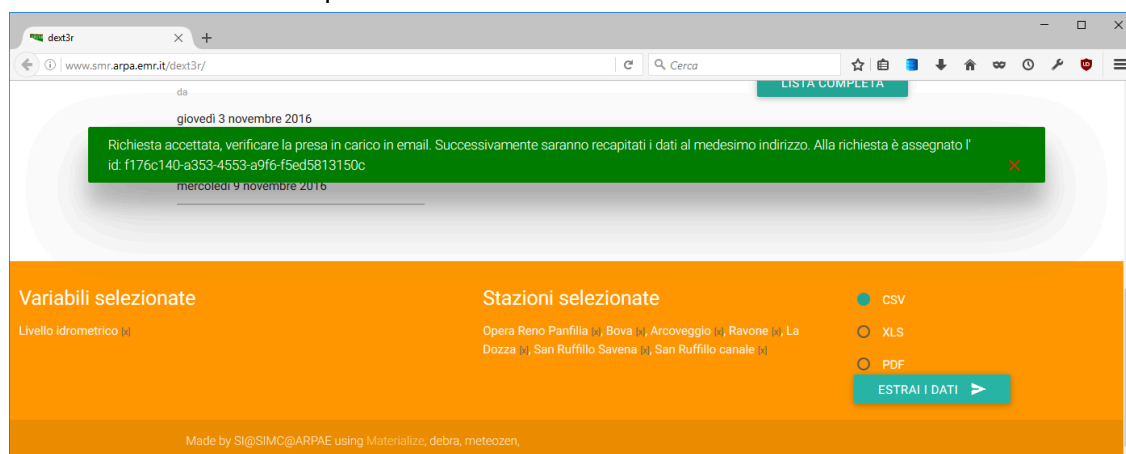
dext3r
www.smr.arpa.emr.it/dext3r/
Cerca

LISTA COMPLETA
da
giovedì 3 novembre 2016

Richiesta accettata, verificare la presa in carico in email. Successivamente saranno recapitati i dati al medesimo indirizzo. Alla richiesta è assegnato l' id: f176c140-a353-4553-a9f6-f5ed5813150c

mercoledì 9 novembre 2016

Variabili selezionate
Livello idrometrico [x]

Stazioni selezionate
Opera Reno Panfilia [x], Bova [x], Arcoveggio [x], Ravone [x], La Dozza [x], San Ruffillo Savena [x], San Ruffillo canale [x]

CSV
XLS
PDF
ESTRAI I DATI

Made by SI@SIMC@ARPAE using Materialize, debra, meteozen,